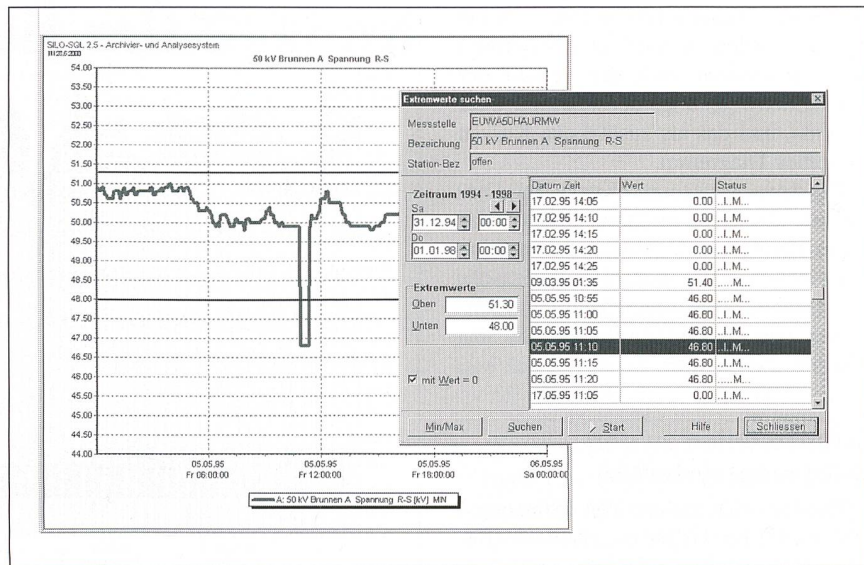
SILO-SQL 2.5 - Archivier- und Analysesystem
11.12.2000

50 kV Brunnen A Spannung R-S

54.00
53.50
53.00
52.50
52.00
51.50
51.00
50.50
50.00
49.50
49.00
48.50
48.00
47.50
47.00
46.50
46.00
45.50
45.00
44.50
44.00

05.05.95 Fr 06:00:00
05.05.95 Fr 12:00:00
05.05.95 Fr 18:00:00
06.05.95 Sa 00:00:00

A: 50 kV Brunnen A Spannung R-S [kV] MIN

Extremwerte suchen

Messstelle EUWA50HAURMW
Bezeichung 50 kV Brunnen A Spannung R-S
Station-Bez offen

Zeitraum 1994 - 1998
Sa
31.12.94 00:00
Do
01.01.98 00:00

Extremwerte
Oben 51.30
Unten 48.00

mit Wert = 0

| Datum Zeit | Wert | Status |
|---|---|---|
| 17.02.95 14:05 | 0.00 | ..I..M... |
| 17.02.95 14:10 | 0.00 | ..I..M... |
| 17.02.95 14:15 | 0.00 | ..I..M... |
| 17.02.95 14:20 | 0.00 | ..I..M... |
| 17.02.95 14:25 | 0.00 | ..I..M... |
| 09.03.95 01:35 | 51.40 | .....M... |
| 05.05.95 10:55 | 46.80 | ..I..M... |
| 05.05.95 11:00 | 46.80 | ..I..M... |
| 05.05.95 11:05 | 46.80 | ..I..M... |
| 05.05.95 11:10 | 46.80 | ..I..M... |
| 05.05.95 11:15 | 46.80 | ..I..M... |
| 05.05.95 11:20 | 46.80 | .....M... |
| 17.05.95 11:05 | 0.00 | ..I..M... |

Min/Max Suchen Start Hilfe Schliessen